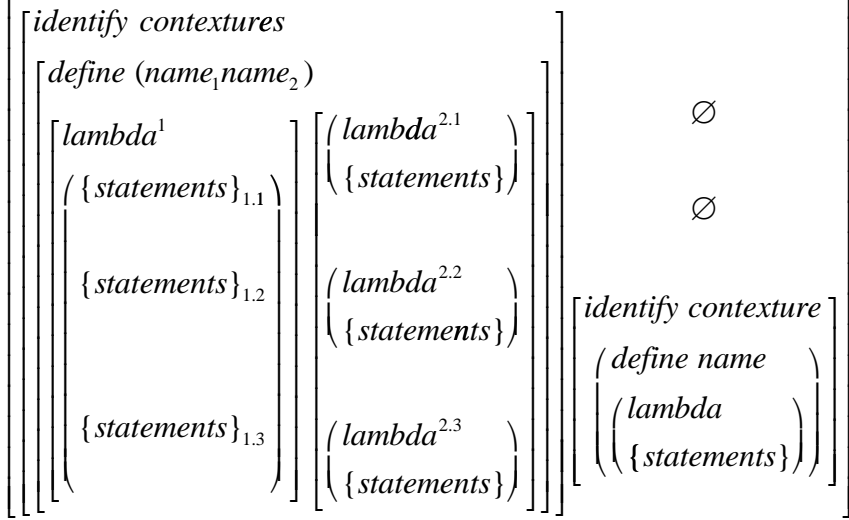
$$\left[\begin{array}{cc} \left[\begin{array}{c} identify\ contextures \\ \left[\begin{array}{c} define\ (name_1 name_2) \\ \left[\begin{array}{c} lambda^1 \\ \left(\begin{array}{c} \{statements\}_{1.1} \\ \{statements\}_{1.2} \\ \{statements\}_{1.3} \end{array}\right) \end{array}\right] \left[\begin{array}{c} \left(\begin{array}{c} lambda^{2.1} \\ \{statements\} \end{array}\right) \\ \left(\begin{array}{c} lambda^{2.2} \\ \{statements\} \end{array}\right) \\ \left(\begin{array}{c} lambda^{2.3} \\ \{statements\} \end{array}\right) \end{array}\right] \end{array}\right] \end{array}\right] & \begin{array}{c} \varnothing \\ \varnothing \\ \left[\begin{array}{c} identify\ contexture \\ \left(\begin{array}{c} define\ name \\ \left(\begin{array}{c} lambda \\ \{statements\} \end{array}\right) \end{array}\right) \end{array}\right] \end{array} \end{array}\right]$$